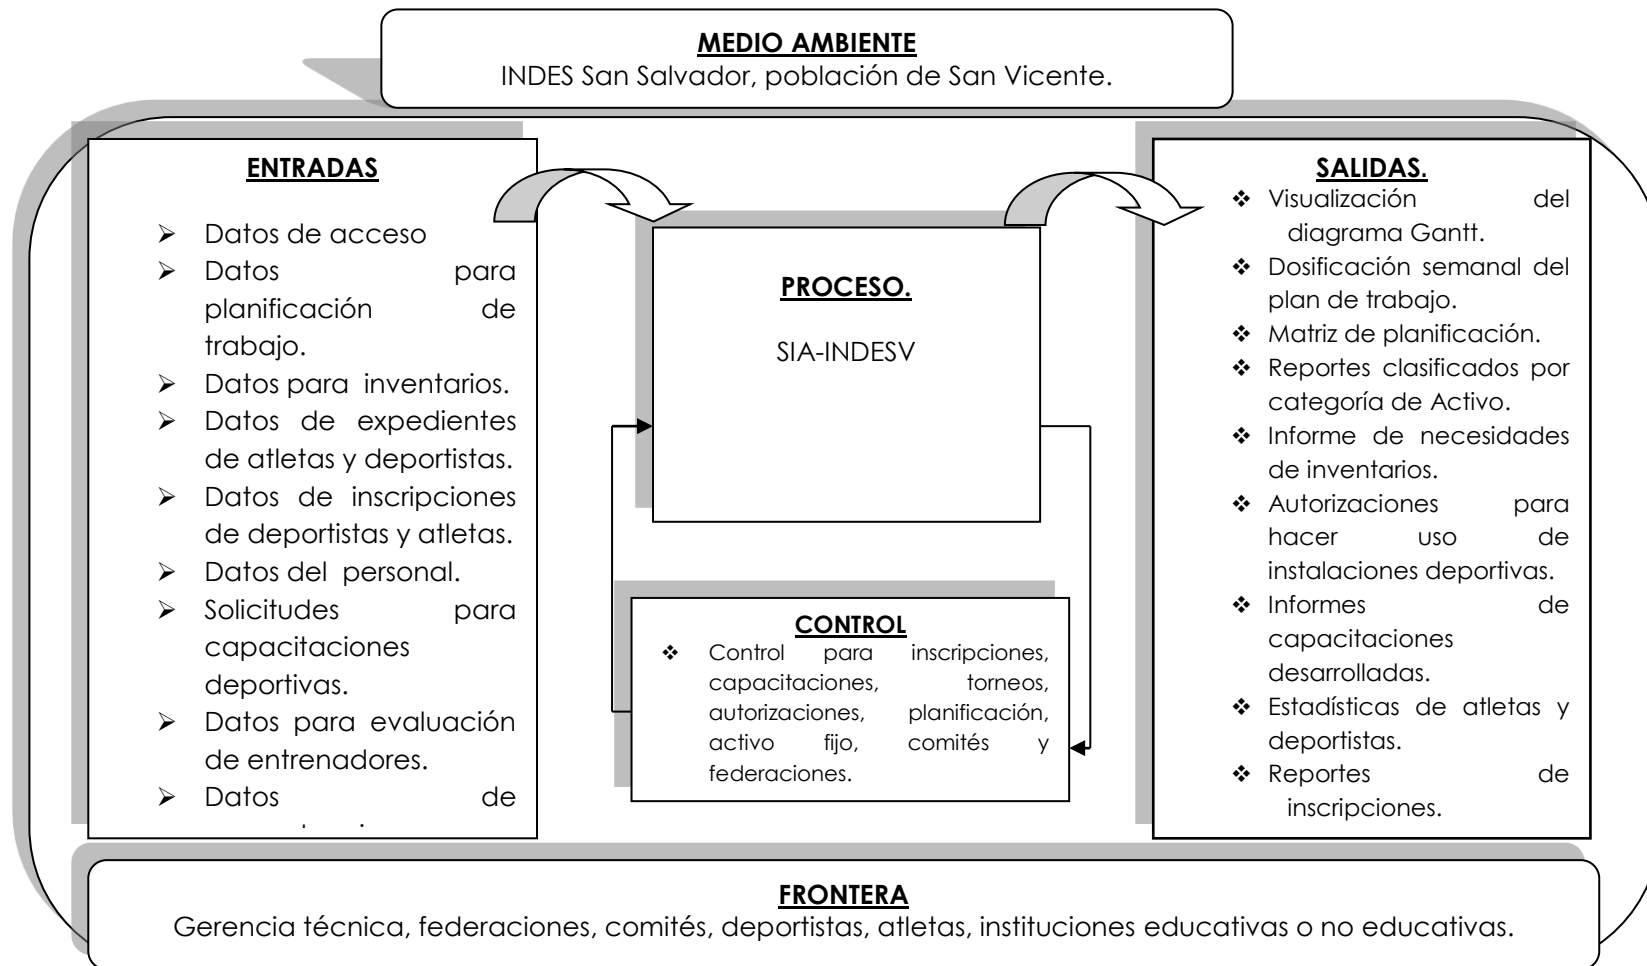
MEDIO AMBIENTE
INDES San Salvador, población de San Vicente.

ENTRADAS

- Datos de acceso
- Datos para planificación de trabajo.
- Datos para inventarios.
- Datos de expedientes de atletas y deportistas.
- Datos de inscripciones de deportistas y atletas.
- Datos del personal.
- Solicitudes para capacitaciones deportivas.
- Datos para evaluación de entrenadores.
- Datos de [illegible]

PROCESO.

SIA-INDESV

CONTROL
- Control para inscripciones, capacitaciones, torneos, autorizaciones, planificación, activo fijo, comités y federaciones.

SALIDAS.
- Visualización del diagrama Gantt.
- Dosificación semanal del plan de trabajo.
- Matriz de planificación.
- Reportes clasificados por categoría de Activo.
- Informe de necesidades de inventarios.
- Autorizaciones para hacer uso de instalaciones deportivas.
- Informes de capacitaciones desarrolladas.
- Estadísticas de atletas y deportistas.
- Reportes de inscripciones.

FRONTERA
Gerencia técnica, federaciones, comités, deportistas, atletas, instituciones educativas o no educativas.